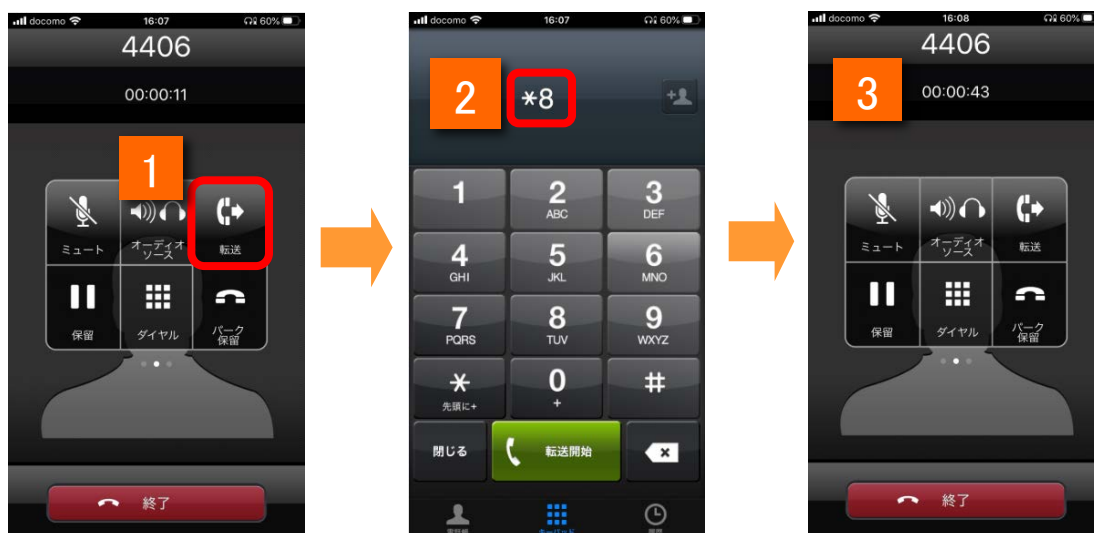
docomo 16:07 60%
4406
00:00:11
1
ミュート
オーディオソース
転送
保留
ダイヤル
パーク保留
終了

docomo 16:07 60%
2
*8
1
2 ABC
3 DEF
4 GHI
5 JKL
6 MNO
7 PQRS
8 TUV
9 WXYZ
* 先頭に+
0 +
#
閉じる
転送開始
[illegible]
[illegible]
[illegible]

docomo 16:08 60%
4406
3
00:00:43
ミュート
オーディオソース
転送
保留
ダイヤル
パーク保留
終了